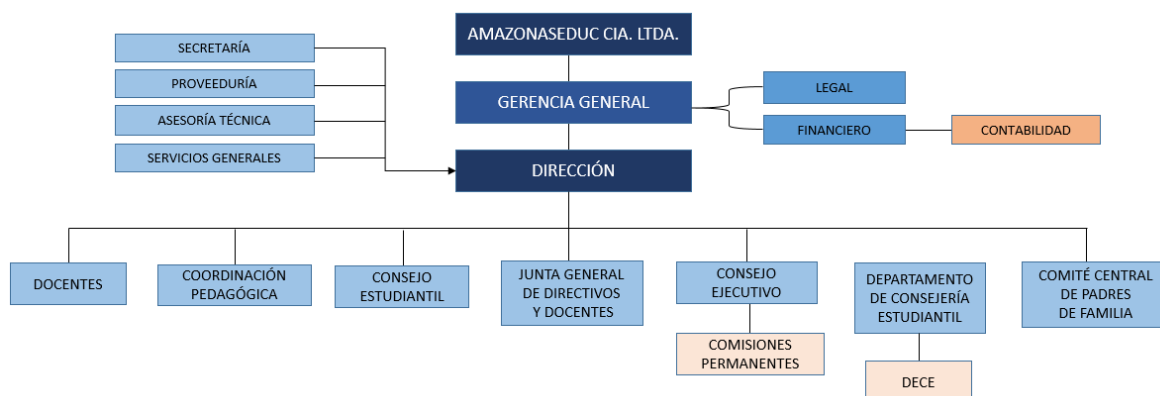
AMAZONASEDUC CIA. LTDA.

SECRETARÍA

PROVEEDURÍA

ASESORÍA TÉCNICA

SERVICIOS GENERALES

GERENCIA GENERAL

LEGAL

FINANCIERO

CONTABILIDAD

DIRECCIÓN

DOCENTES

COORDINACIÓN PEDAGÓGICA

CONSEJO ESTUDIANTIL

JUNTA GENERAL DE DIRECTIVOS Y DOCENTES

CONSEJO EJECUTIVO

COMISIONES PERMANENTES

DEPARTAMENTO DE CONSEJERÍA ESTUDIANTIL

DECE

COMITÉ CENTRAL DE PADRES DE FAMILIA